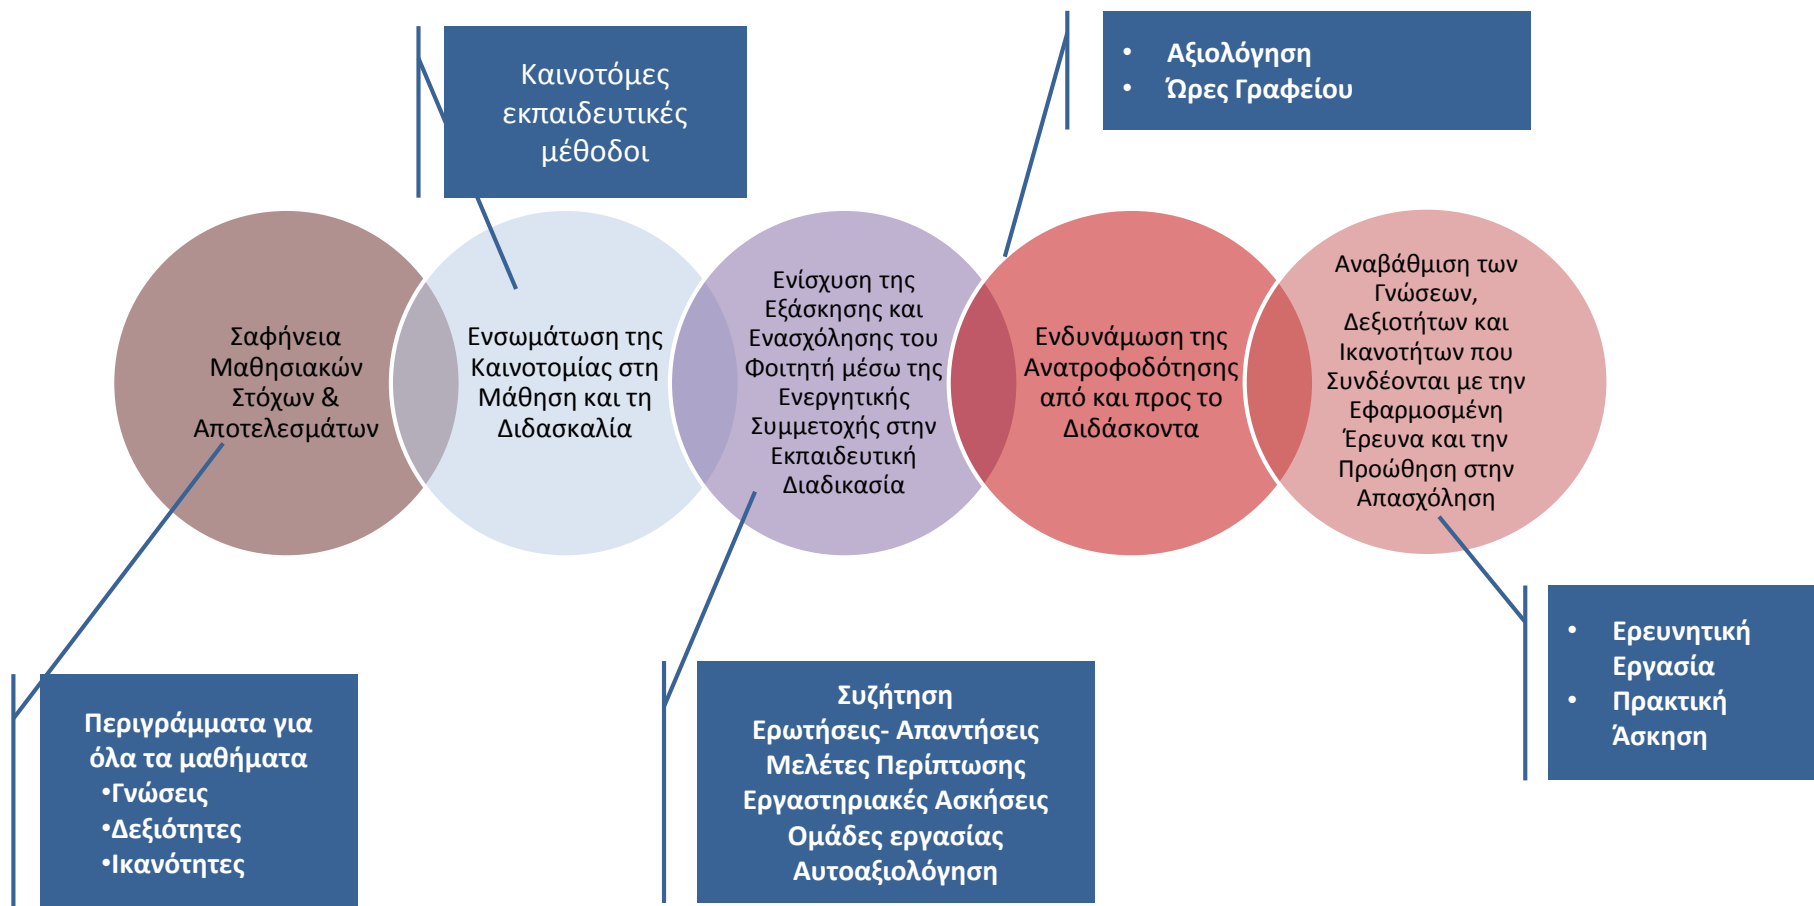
Καινοτόμες εκπαιδευτικές μέθοδοι

• Αξιολόγηση
• Ώρες Γραφείου

Σαφήνεια Μαθησιακών Στόχων & Αποτελεσμάτων

Ενσωμάτωση της Καινοτομίας στη Μάθηση και τη Διδασκαλία

Ενίσχυση της Εξάσκησης και Ενασχόλησης του Φοιτητή μέσω της Ενεργητικής Συμμετοχής στην Εκπαιδευτική Διαδικασία

Ενδυνάμωση της Ανατροφοδότησης από και προς το Διδάσκοντα

Αναβάθμιση των Γνώσεων, Δεξιοτήτων και Ικανοτήτων που Συνδέονται με την Εφαρμοσμένη Έρευνα και την Προώθηση στην Απασχόληση

Περιγράμματα για όλα τα μαθήματα
•Γνώσεις
•Δεξιότητες
•Ικανότητες

Συζήτηση
Ερωτήσεις- Απαντήσεις
Μελέτες Περίπτωσης
Εργαστηριακές Ασκήσεις
Ομάδες εργασίας
Αυτοαξιολόγηση

• Ερευνητική Εργασία
• Πρακτική Άσκηση